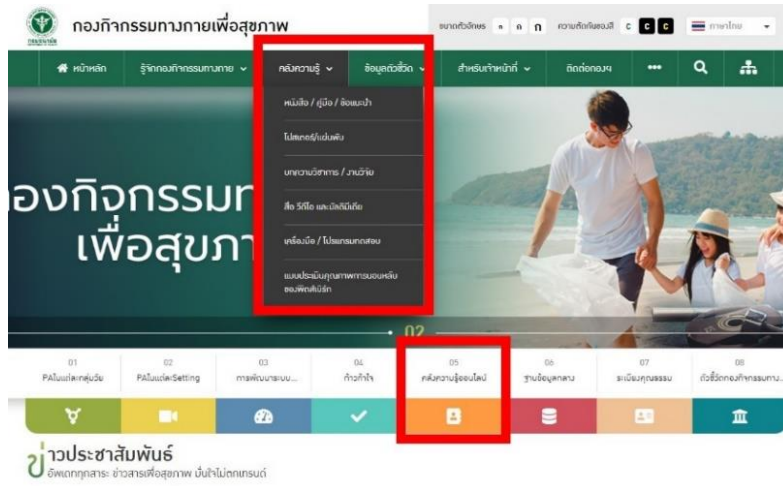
กองกิจกรรมทางกายเพื่อสุขภาพ

ขนาดตัวอักษร ก ก ก ความตัดกันของสี C C C ภาษาไทย

หน้าหลัก รู้จักกองกิจกรรมทางกาย คลังความรู้ ข้อมูลตัวชี้วัด สำหรับเจ้าหน้าที่ ติดต่อกองฯ •••

หนังสือ / คู่มือ / ข้อแนะนำ
โปสเตอร์/แผ่นพับ
บทความวิชาการ / งานวิจัย
สื่อ วีดีโอ และมัลติมีเดีย
เครื่องมือ / โปรแกรมทดสอบ
แบบประเมินคุณภาพการนอนหลับของพิตต์สเบิร์ก

องกิจกรรมท
เพื่อสุขภา

02

01 PAในแต่ละกลุ่มวัย
02 PAในแต่ละSetting
03 การพัฒนาระบบ...
04 ก้าวท้าใจ
05 คลังความรู้ออนไลน์
06 ฐานข้อมูลกลาง
07 ระเบียนคุณธรรม
08 ตัวชี้วัดกองกิจกรรมทาง...

ข่าวประชาสัมพันธ์
อัพเดททุกสาระ ข่าวสารเพื่อสุขภาพ มั่นใจไม่ตกเทรนด์